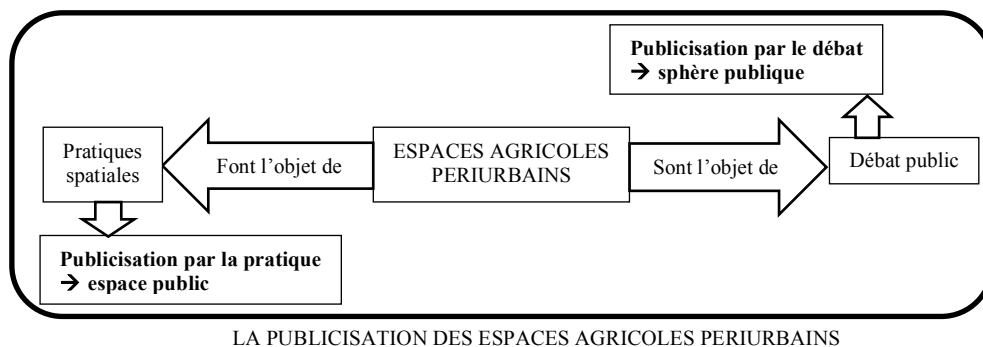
Publicisation par le débat
→ sphère publique

Pratiques spatiales

Font l'objet de

ESPACES AGRICOLES PERIURBAINS

Sont l'objet de

Débat public

Publicisation par la pratique
→ espace public

LA PUBLICISATION DES ESPACES AGRICOLES PERIURBAINS